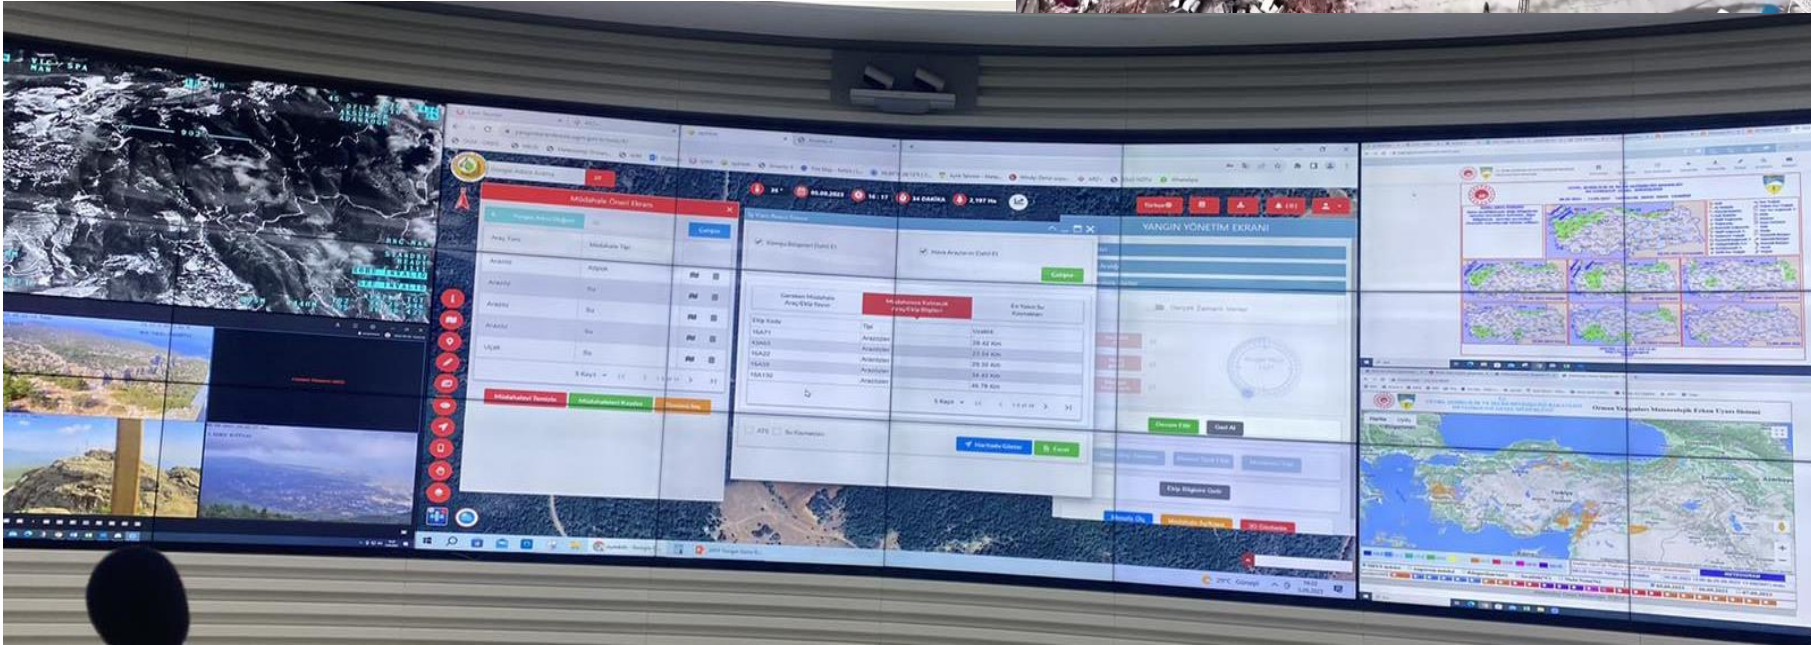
Müdahale Öneri Ekranı

Araç Tipi | Müdahale Tipi
Arazöz | Ateşe
Arazöz | Su
Arazöz | Su
Arazöz | Su
Uçak | Su

Müdahaleyi Temizle
Müdahaleyi Kaydet

Gerekli Müdahale Araç/Ekip Sayısı
Müdahaleye Katılacak Araç/Ekip Bilgileri
En Yakın Su Kaynakları

| Ekip Kodu | Tipi | Uzaklık |
|---|---|---|
| 16A71 | Arazöz | 28.42 Km |
| 43A03 | Arazöz | 27.54 Km |
| 16A22 | Arazöz | 29.30 Km |
| 16A33 | Arazöz | 34.42 Km |
| 16A150 | Arazöz | 45.79 Km |

Haritada Göster
Kapat

YANGIN YÖNETİM EKRANI

Devam Etti
Geri Al
Ekip Bilgisini Gör

Haritada Aç
3D Görünüm

Orman Yangınları Meteorolojik Erken Uyarı Sistemi

25°C Güneşli